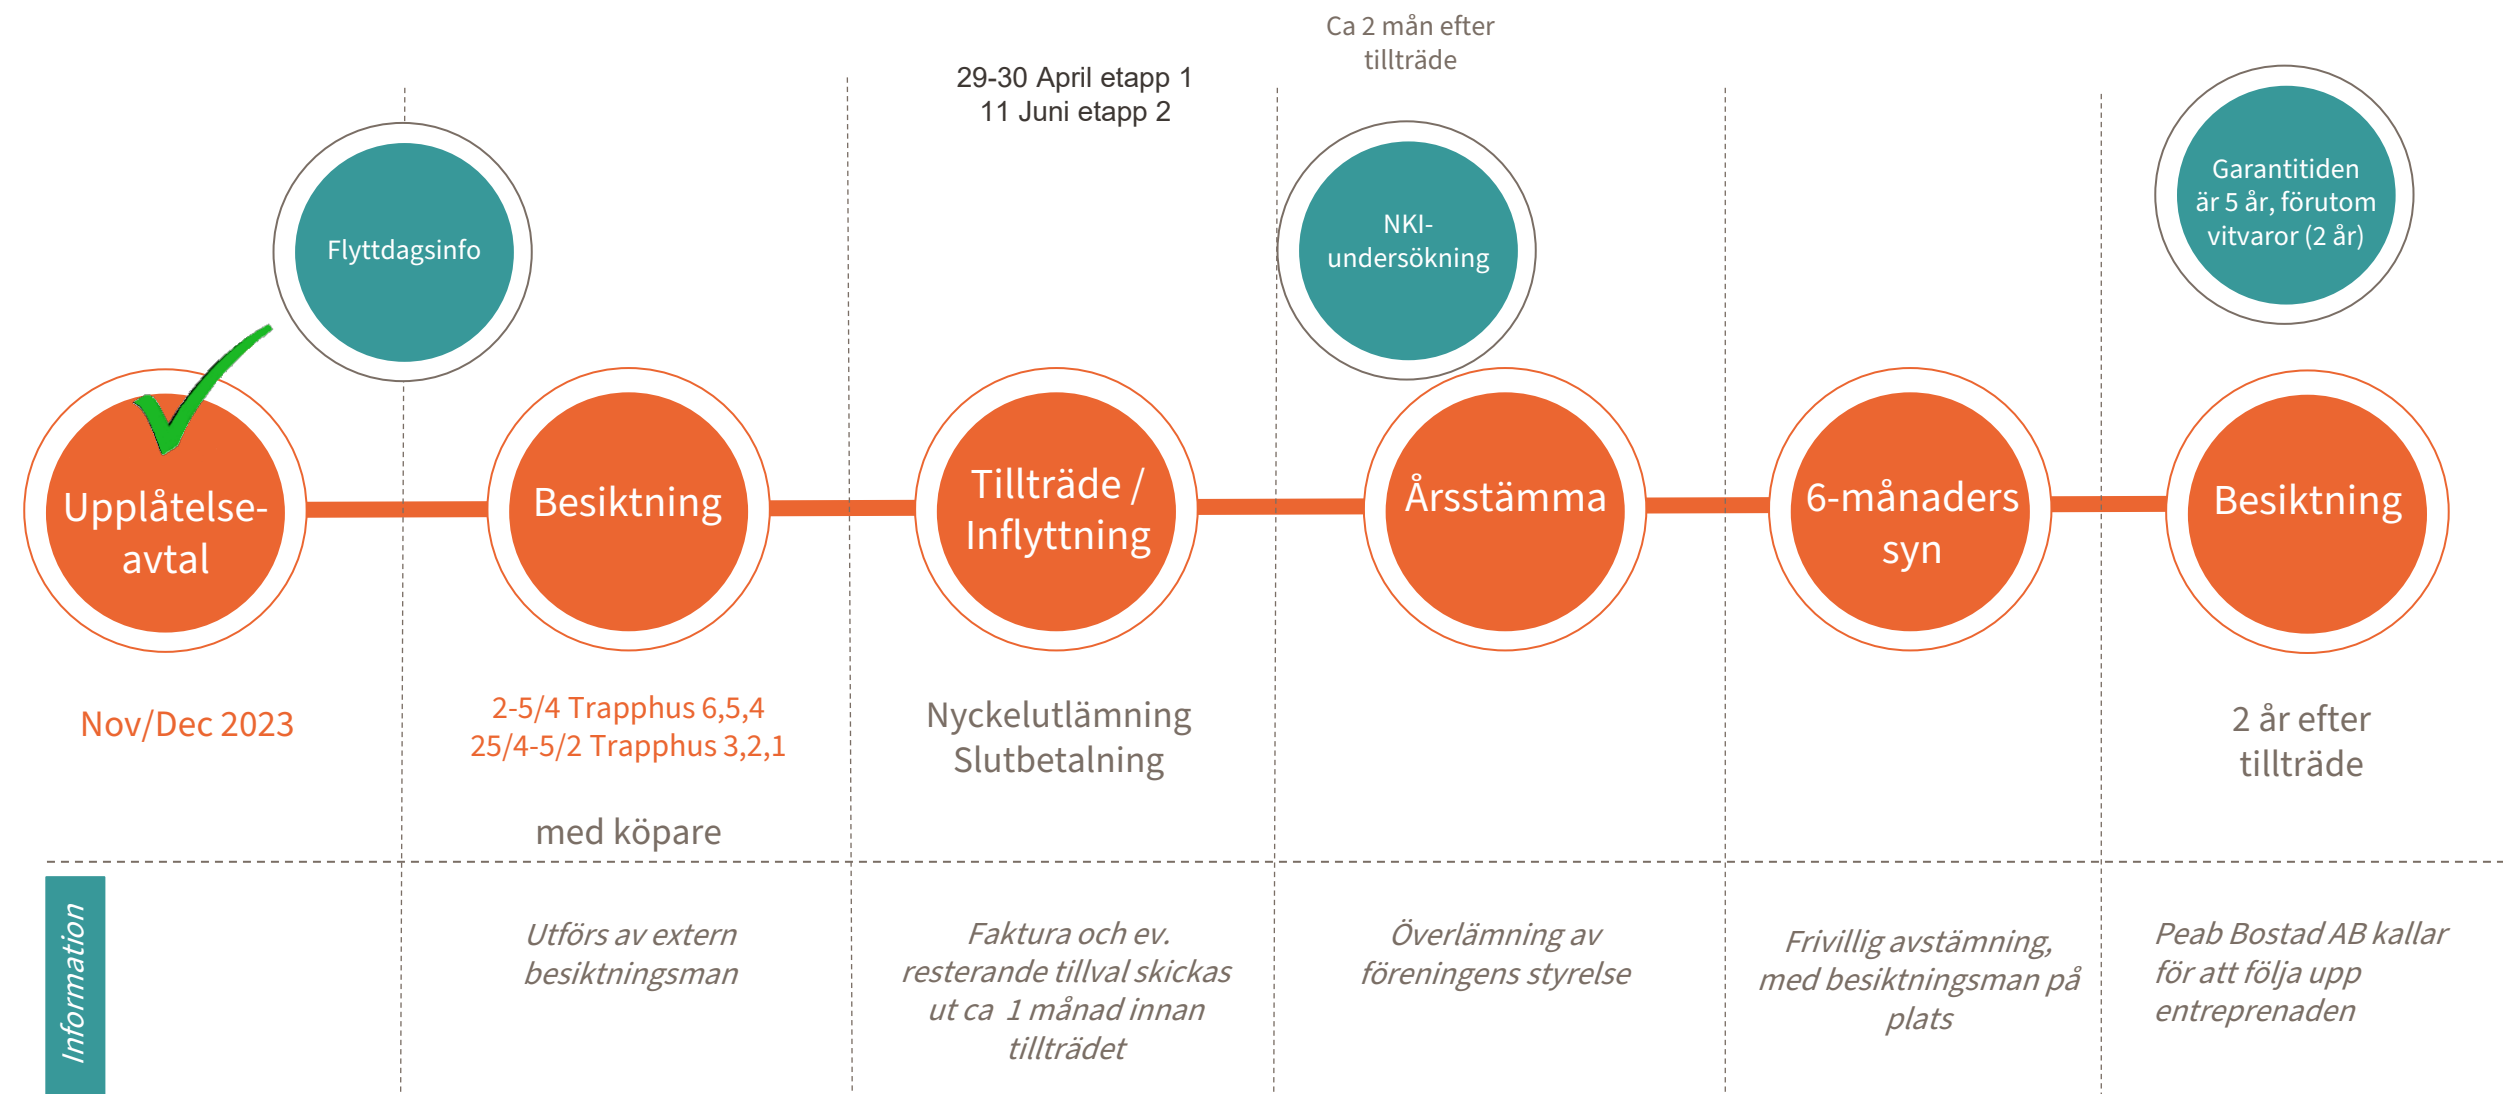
Ca 2 mån efter tillträde

29-30 April etapp 1
11 Juni etapp 2

Flyttdagsinfo

NKI-undersökning

Garantitiden är 5 år, förutom vitvaror (2 år)

Upplåtelse-avtal

Besiktning

Tillträde / Inflyttning

Årsstämma

6-månaders syn

Besiktning

Nov/Dec 2023

2-5/4 Trapphus 6,5,4
25/4-5/2 Trapphus 3,2,1

med köpare

Nyckelutlämning
Slutbetalning

2 år efter tillträde

Information

Utförs av extern besiktningsman

Faktura och ev. resterande tillval skickas ut ca 1 månad innan tillträdet

Överlämning av föreningens styrelse

Frivillig avstämning, med besiktningsman på plats

Peab Bostad AB kallar för att följa upp entreprenaden